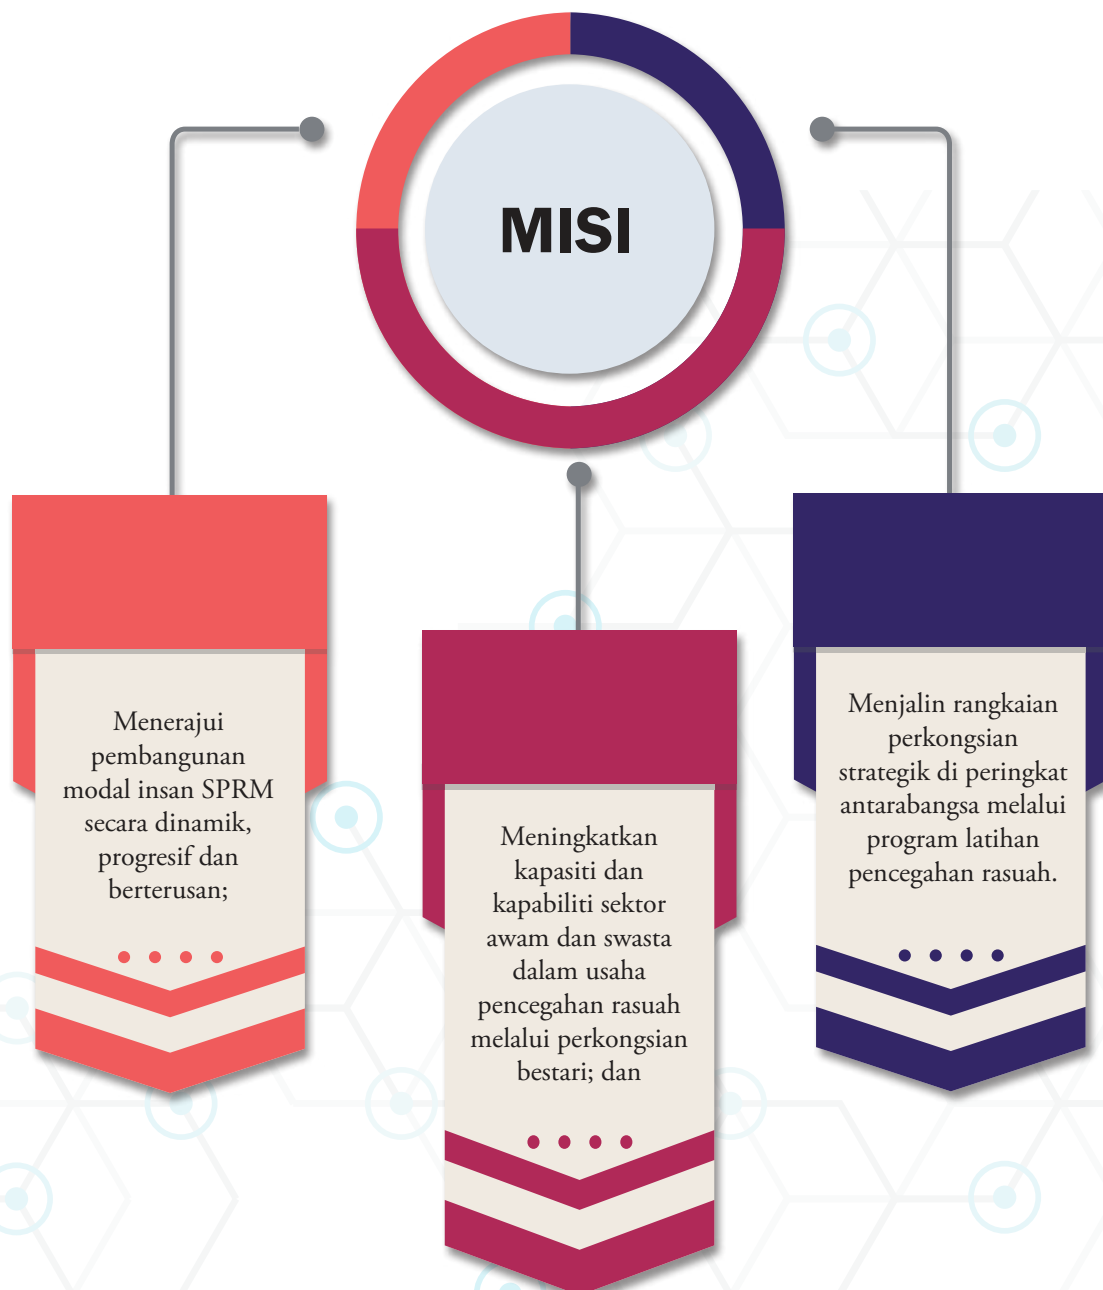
MISI

Menerajui pembangunan modal insan SPRM secara dinamik, progresif dan berterusan;

Meningkatkan kapasiti dan kapabiliti sektor awam dan swasta dalam usaha pencegahan rasuah melalui perkongsian bestari; dan

Menjalin rangkaian perkongsian strategik di peringkat antarabangsa melalui program latihan pencegahan rasuah.